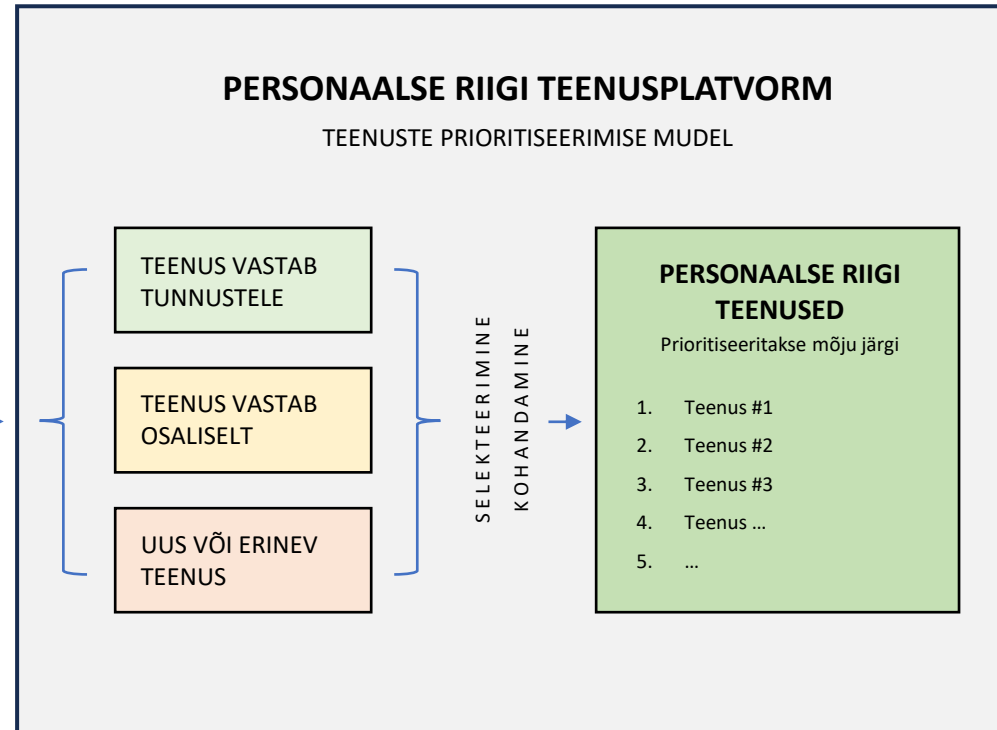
PERSONAALSE RIIGI TEENUSPLATVORM

TEENUSTE PRIORITISEERIMISE MUDEL

TEENUS VASTAB TUNNUSTELE

TEENUS VASTAB OSALISELT

UUS VÕI ERINEV TEENUS

SELEKTEERIMINE
KOHANDAMINE

PERSONAALSE RIIGI TEENUSED

Prioritiseeritakse mõju järgi

1. Teenus #1
2. Teenus #2
3. Teenus #3
4. Teenus …
5. …